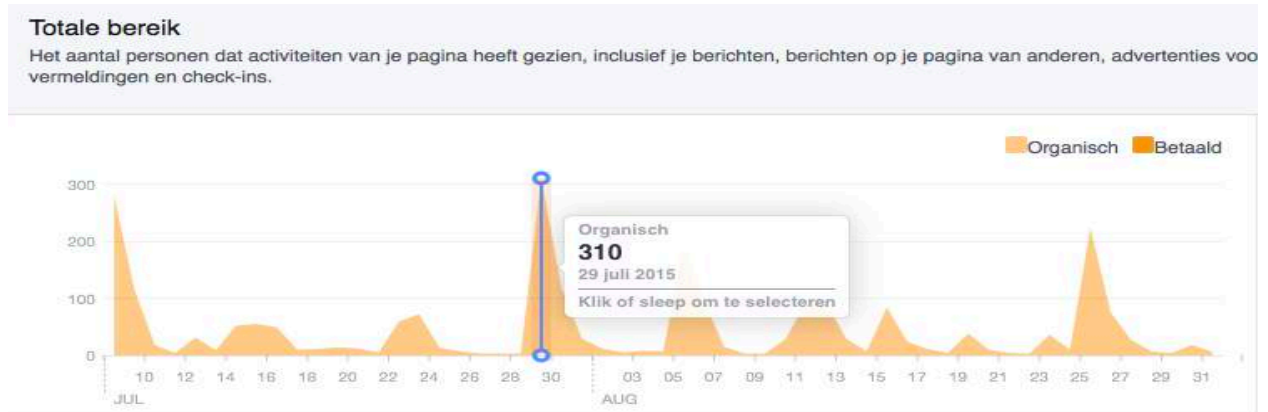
Totale bereik

Het aantal personen dat activiteiten van je pagina heeft gezien, inclusief je berichten, berichten op je pagina van anderen, advertenties voo vermeldingen en check-ins.

Organisch Betaald

300
200
100
0

Organisch
310
29 juli 2015
Klik of sleep om te selecteren

10 12 14 16 18 20 22 24 26 28 30 03 05 07 09 11 13 15 17 19 21 23 25 27 29 31
JUL AUG